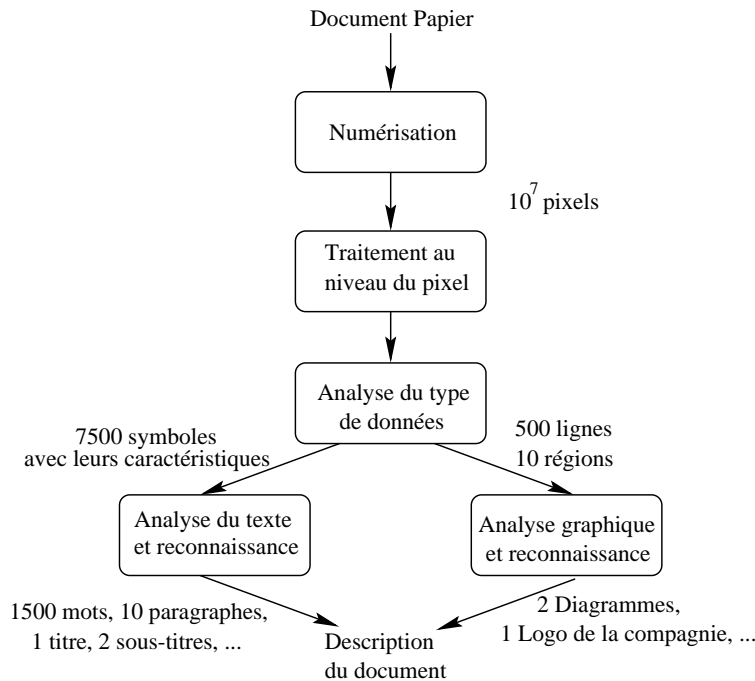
Document Papier

Numérisation

$10^7$ pixels

Traitement au niveau du pixel

Analyse du type de données

7500 symboles avec leurs caractéristiques

500 lignes
10 régions

Analyse du texte et reconnaissance

Analyse graphique et reconnaissance

1500 mots, 10 paragraphes, 1 titre, 2 sous-titres, ...

2 Diagrammes, 1 Logo de la compagnie, ...

Description du document